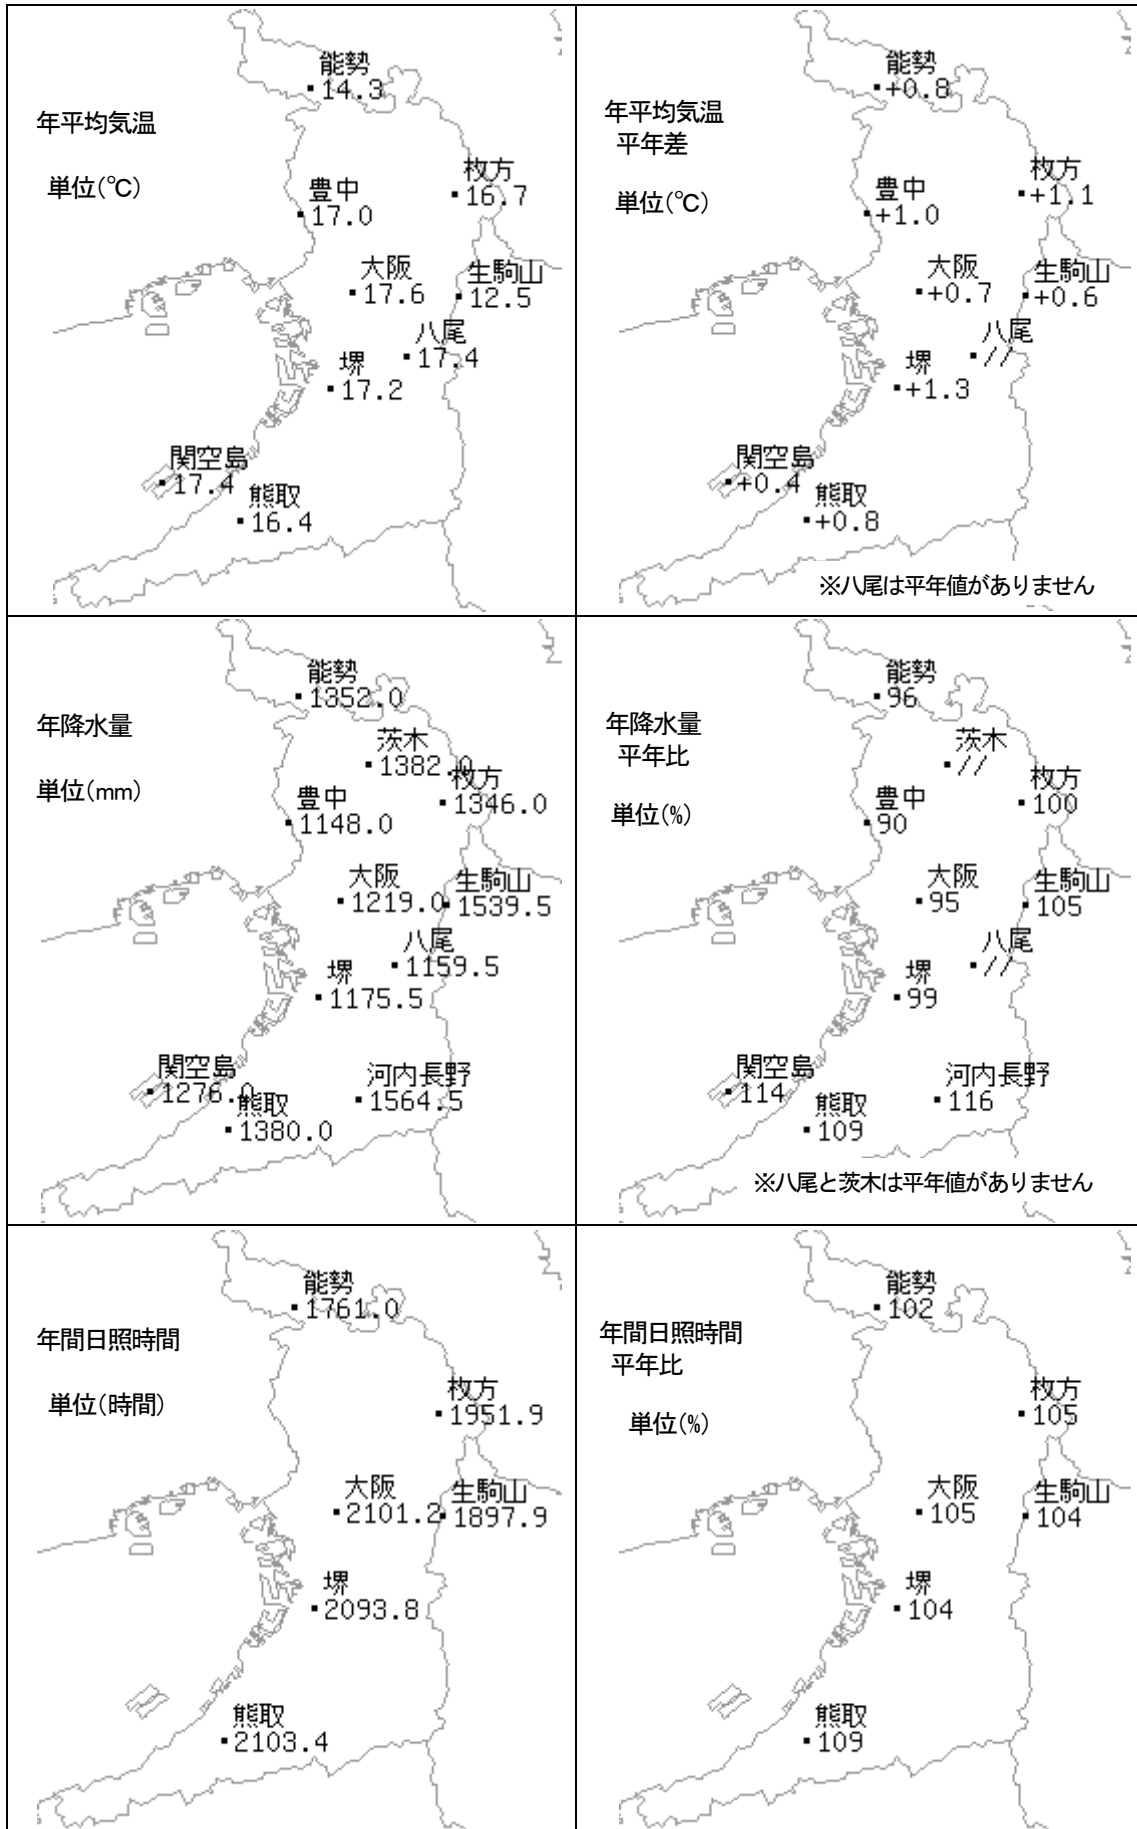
年平均気温

単位(℃)

能勢 14.3
枚方 16.7
豊中 17.0
大阪 17.6
生駒山 12.5
八尾 17.4
堺 17.2
関空島 17.4
熊取 16.4

年平均気温 平年差

単位(℃)

能勢 +0.8
枚方 +1.1
豊中 +1.0
大阪 +0.7
生駒山 +0.6
八尾 //
堺 +1.3
関空島 +0.4
熊取 +0.8

※八尾は平年値がありません

年降水量

単位(mm)

能勢 1352.0
茨木 1382.0
枚方 1346.0
豊中 1148.0
大阪 1219.0
生駒山 1539.5
八尾 1159.5
堺 1175.5
関空島 1276.0
熊取 1380.0
河内長野 1564.5

年降水量 平年比

単位(%)

能勢 96
茨木 //
枚方 100
豊中 90
大阪 95
生駒山 105
八尾 //
堺 99
関空島 114
熊取 109
河内長野 116

※八尾と茨木は平年値がありません

年間日照時間

単位(時間)

能勢 1761.0
枚方 1951.9
大阪 2101.2
生駒山 1897.9
堺 2093.8
熊取 2103.4

年間日照時間 平年比

単位(%)

能勢 102
枚方 105
大阪 105
生駒山 104
堺 104
熊取 109